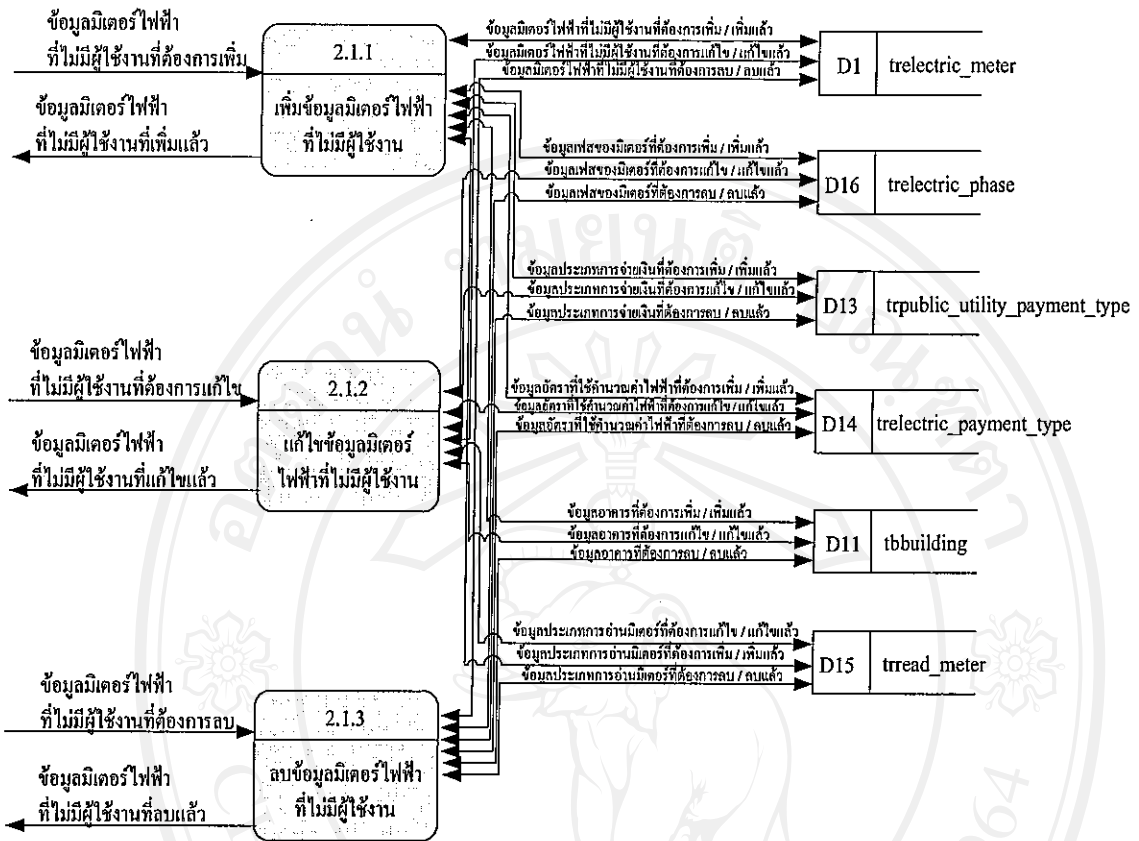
ข้อมูลมิเตอร์ไฟฟ้า ที่ไม่มีผู้ใช้งานที่ต้องการเพิ่ม

ข้อมูลมิเตอร์ไฟฟ้า ที่ไม่มีผู้ใช้งานที่เพิ่มแล้ว

2.1.1

เพิ่มข้อมูลมิเตอร์ไฟฟ้า ที่ไม่มีผู้ใช้งาน

ข้อมูลมิเตอร์ไฟฟ้าที่ไม่มีผู้ใช้งานที่ต้องการเพิ่ม / เพิ่มแล้ว

ข้อมูลมิเตอร์ไฟฟ้าที่ไม่มีผู้ใช้งานที่ต้องการแก้ไข / แก้ไขแล้ว

ข้อมูลมิเตอร์ไฟฟ้าที่ไม่มีผู้ใช้งานที่ต้องการลบ / ลบแล้ว

D1 trelectric_meter

ข้อมูลเฟสของมิเตอร์ที่ต้องการเพิ่ม / เพิ่มแล้ว

ข้อมูลเฟสของมิเตอร์ที่ต้องการแก้ไข / แก้ไขแล้ว

ข้อมูลเฟสของมิเตอร์ที่ต้องการลบ / ลบแล้ว

D16 trelectric_phase

ข้อมูลประเภทการจ่ายเงินที่ต้องการเพิ่ม / เพิ่มแล้ว

ข้อมูลประเภทการจ่ายเงินที่ต้องการแก้ไข / แก้ไขแล้ว

ข้อมูลประเภทการจ่ายเงินที่ต้องการลบ / ลบแล้ว

D13 trpublic_utility_payment_type

ข้อมูลมิเตอร์ไฟฟ้า ที่ไม่มีผู้ใช้งานที่ต้องการแก้ไข

ข้อมูลมิเตอร์ไฟฟ้า ที่ไม่มีผู้ใช้งานที่แก้ไขแล้ว

2.1.2

แก้ไขข้อมูลมิเตอร์ ไฟฟ้าที่ไม่มีผู้ใช้งาน

ข้อมูลอัตราที่ใช้คำนวณค่าไฟฟ้าที่ต้องการเพิ่ม / เพิ่มแล้ว

ข้อมูลอัตราที่ใช้คำนวณค่าไฟฟ้าที่ต้องการแก้ไข / แก้ไขแล้ว

ข้อมูลอัตราที่ใช้คำนวณค่าไฟฟ้าที่ต้องการลบ / ลบแล้ว

D14 trelectric_payment_type

ข้อมูลอาคารที่ต้องการเพิ่ม / เพิ่มแล้ว

ข้อมูลอาคารที่ต้องการแก้ไข / แก้ไขแล้ว

ข้อมูลอาคารที่ต้องการลบ / ลบแล้ว

D11 tbbuilding

ข้อมูลประเภทการอ่านมิเตอร์ที่ต้องการแก้ไข / แก้ไขแล้ว

ข้อมูลประเภทการอ่านมิเตอร์ที่ต้องการเพิ่ม / เพิ่มแล้ว

ข้อมูลประเภทการอ่านมิเตอร์ที่ต้องการลบ / ลบแล้ว

D15 trread_meter

ข้อมูลมิเตอร์ไฟฟ้า ที่ไม่มีผู้ใช้งานที่ต้องการลบ

ข้อมูลมิเตอร์ไฟฟ้า ที่ไม่มีผู้ใช้งานที่ลบแล้ว

2.1.3

ลบข้อมูลมิเตอร์ไฟฟ้า ที่ไม่มีผู้ใช้งาน